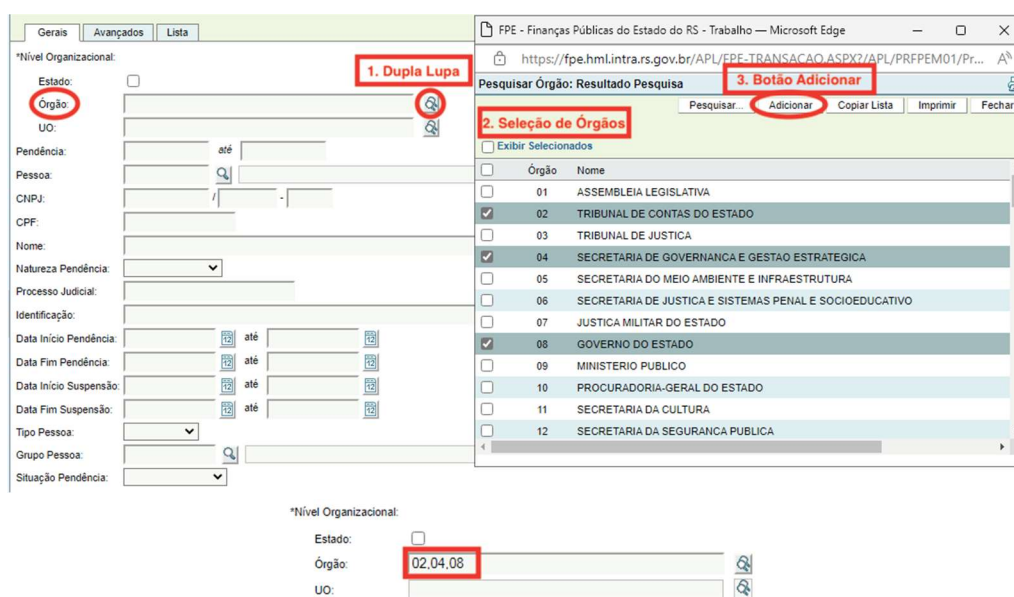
Gerais | Avançados | Lista

*Nível Organizacional:

Estado:

Órgão:

UO:

1. Dupla Lupa

Pendência: até

Pessoa:

CNPJ: / -

CPF:

Nome:

Natureza Pendência:

Processo Judicial:

Identificação:

Data Início Pendência: até

Data Fim Pendência: até

Data Início Suspensão: até

Data Fim Suspensão: até

Tipo Pessoa:

Grupo Pessoa:

Situação Pendência:

FPE - Finanças Públicas do Estado do RS - Trabalho — Microsoft Edge

https://fpe.hml.intra.rs.gov.br/APL/FPE-TRANSACAO.ASPX?/APL/PRFPEM01/Pr...

Pesquisar Órgão: Resultado Pesquisa

3. Botão Adicionar

Pesquisar... | Adicionar | Copiar Lista | Imprimir | Fechar

2. Seleção de Órgãos

Exibir Selecionados

| | Órgão | Nome |
|---|---|---|
| | 01 | ASSEMBLEIA LEGISLATIVA |
| ✓ | 02 | TRIBUNAL DE CONTAS DO ESTADO |
| | 03 | TRIBUNAL DE JUSTICA |
| ✓ | 04 | SECRETARIA DE GOVERNANCA E GESTAO ESTRATEGICA |
| | 05 | SECRETARIA DO MEIO AMBIENTE E INFRAESTRUTURA |
| | 06 | SECRETARIA DE JUSTICA E SISTEMAS PENAL E SOCIOEDUCATIVO |
| | 07 | JUSTICA MILITAR DO ESTADO |
| ✓ | 08 | GOVERNO DO ESTADO |
| | 09 | MINISTERIO PUBLICO |
| | 10 | PROCURADORIA-GERAL DO ESTADO |
| | 11 | SECRETARIA DA CULTURA |
| | 12 | SECRETARIA DA SEGURANCA PUBLICA |

*Nível Organizacional:

Estado:

Órgão: 02,04,08

UO: